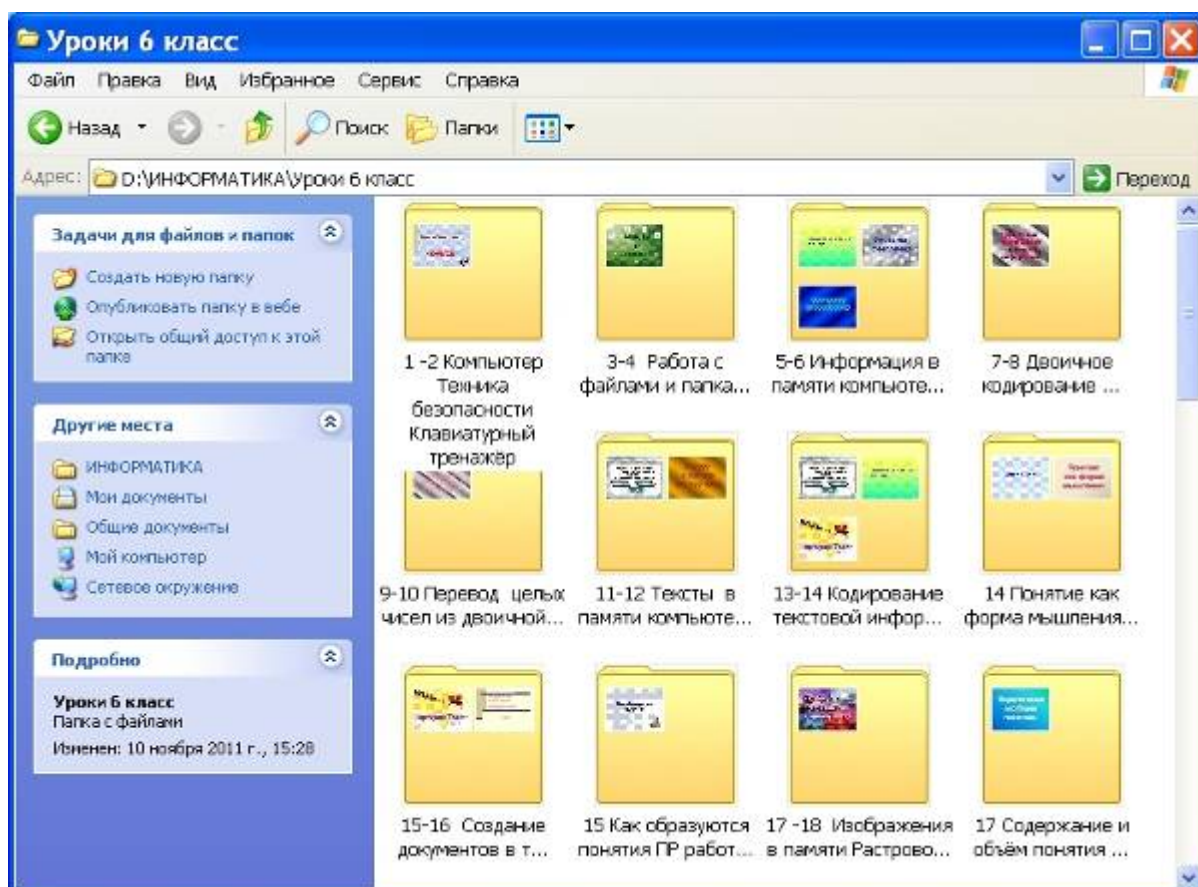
Уроки 6 класс

Файл Правка Вид Избранное Сервис Справка

Назад Поиск Папки

Адрес: D:\ИНФОРМАТИКА\Уроки 6 класс Переход

Задачи для файлов и папок

Создать новую папку
Опубликовать папку в вебе
Открыть общий доступ к этой папке

Другие места

ИНФОРМАТИКА
Мои документы
Общие документы
Мой компьютер
Сетевое окружение

Подробно

Уроки 6 класс
Папка с файлами
Изменен: 10 ноября 2011 г., 15:28

1 -2 Компьютер Техника безопасности Клавиатурный тренажёр

3-4 Работа с файлами и папка...

5-6 Информация в памяти компьюте...

7-8 Двоичное кодирование ...

9-10 Перевод целых чисел из двоичной...

11-12 Тексты в памяти компьюте...

13-14 Кодирование текстовой инфор...

14 Понятие как форма мышления...

15-16 Создание документов в т...

15 Как образуются понятия ПР работ...

17 -18 Изображения в памяти Растрово...

17 Содержание и объём понятия ...